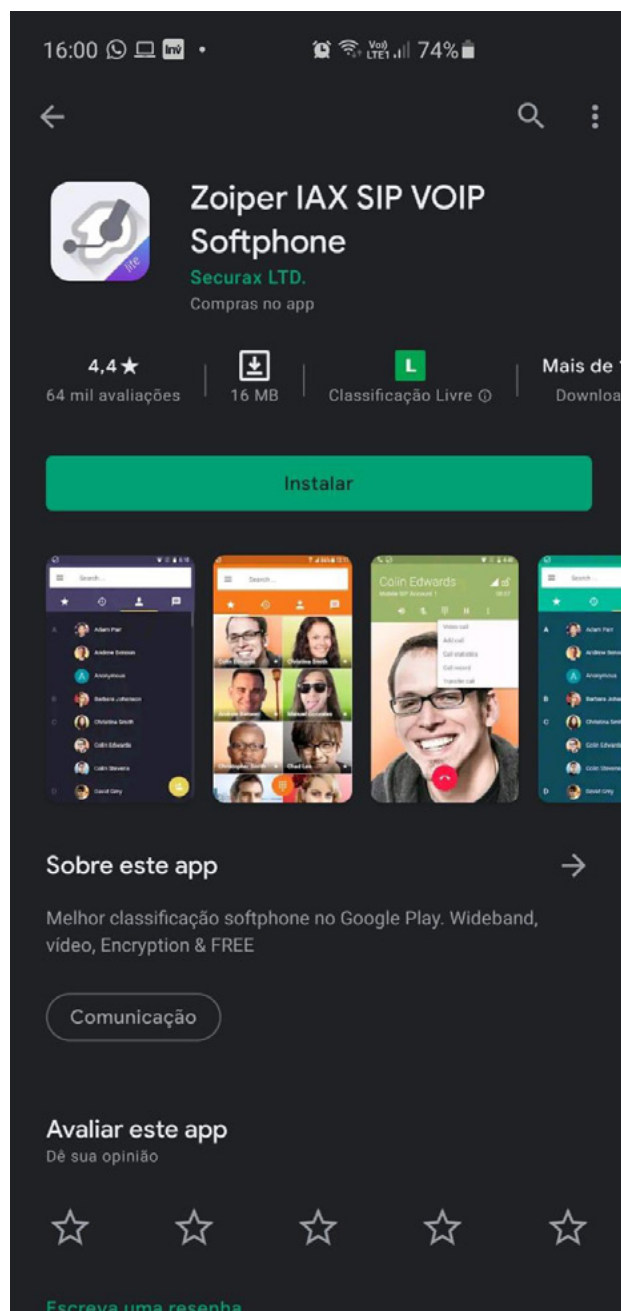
16:00 74%

Zoiper IAX SIP VOIP Softphone

Securax LTD.

Compras no app

4,4★
64 mil avaliações

16 MB

L
Classificação Livre ⓘ

Mais de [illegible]
Downloa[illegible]

Instalar

Search...

Adam Parr
Andrew Simmon
Anonymous
Barbara Johnson
Christina Smith
Colin Edwards
Colin Stevens
David Grey

Colin Edwards
Video call
Add call
Call statistics
Call record
Transfer call

Sobre este app

Melhor classificação softphone no Google Play. Wideband, vídeo, Encryption & FREE

Comunicação

Avaliar este app
Dê sua opinião

Escreva uma resenha